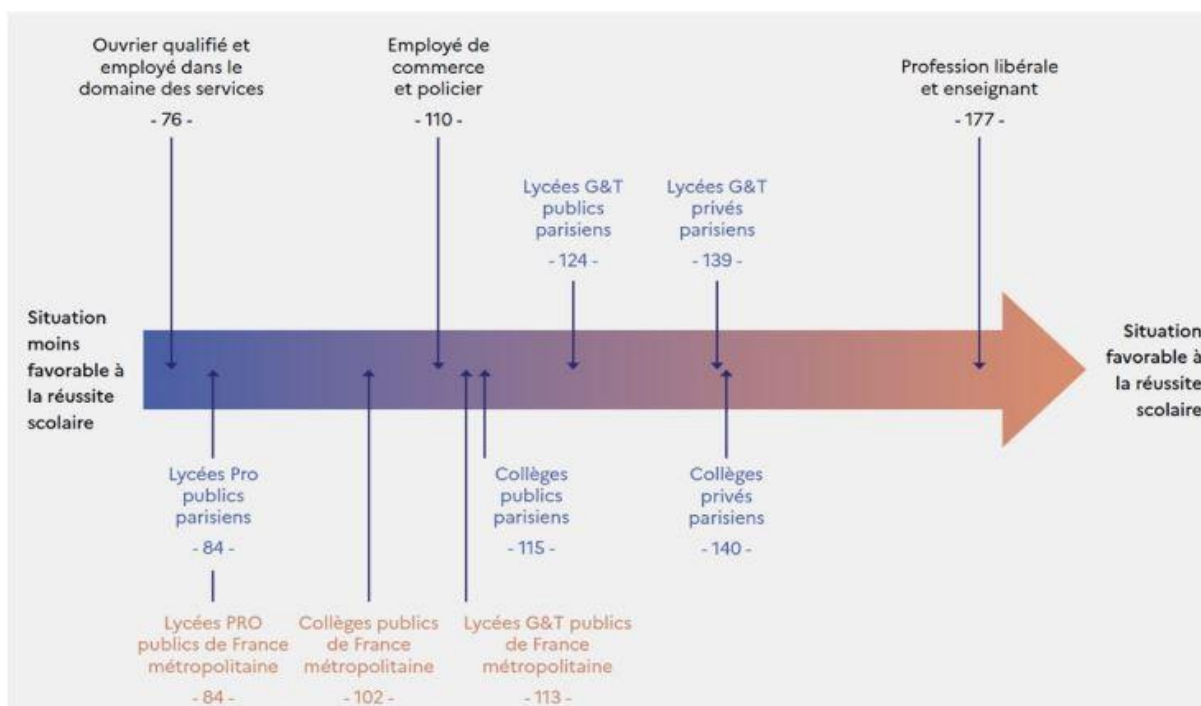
Ouvrier qualifié et employé dans le domaine des services
- 76 -

Employé de commerce et policier
- 110 -

Profession libérale et enseignant
- 177 -

Lycées G&T publics parisiens
- 124 -

Lycées G&T privés parisiens
- 139 -

Situation moins favorable à la réussite scolaire

Situation favorable à la réussite scolaire

Lycées Pro publics parisiens
- 84 -

Collèges publics parisiens
- 115 -

Collèges privés parisiens
- 140 -

Lycées PRO publics de France métropolitaine
- 84 -

Collèges publics de France métropolitaine
- 102 -

Lycées G&T publics de France métropolitaine
- 113 -